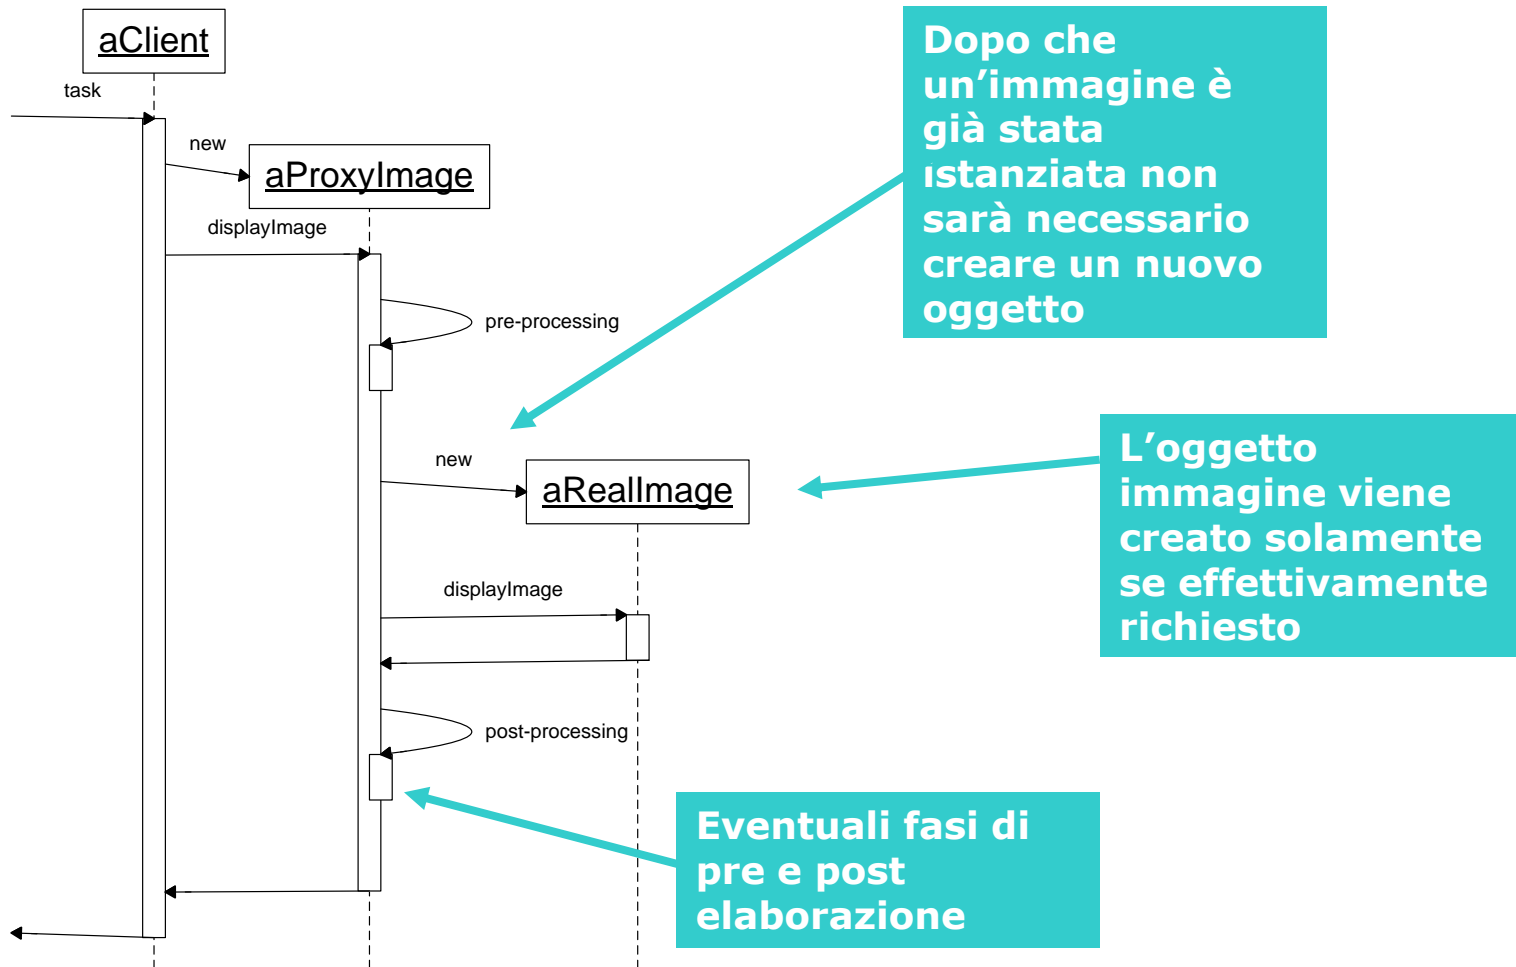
aClient

task

new

aProxyImage

displayImage

pre-processing

Dopo che un’immagine è già stata istanziata non sarà necessario creare un nuovo oggetto

new

aRealImage

L’oggetto immagine viene creato solamente se effettivamente richiesto

displayImage

post-processing

Eventuali fasi di pre e post elaborazione